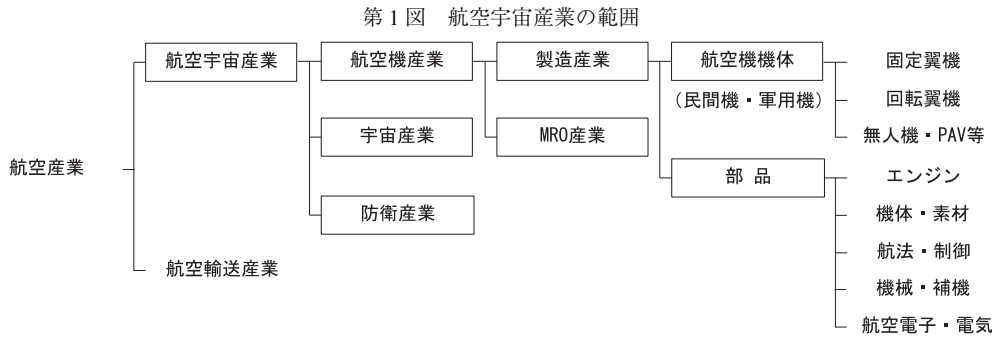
第1図　航空宇宙産業の範囲

航空産業

航空宇宙産業

航空輸送産業

航空機産業

宇宙産業

防衛産業

製造産業

MRO産業

航空機機体
（民間機・軍用機）

部品

固定翼機

回転翼機

無人機・PAV等

エンジン

機体・素材

航法・制御

機械・補機

航空電子・電気